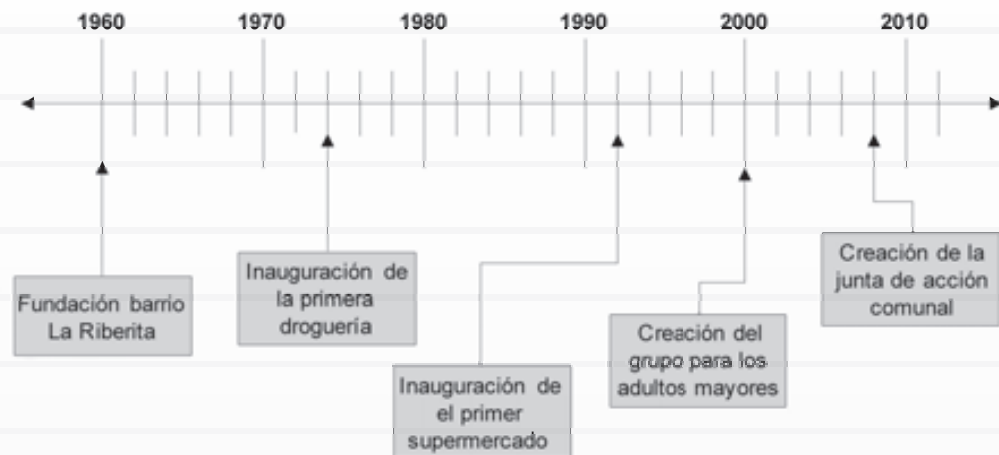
1960
1970
1980
1990
2000
2010

Fundación barrio La Riberita

Inauguración de la primera droguería

Inauguración de el primer supermercado

Creación del grupo para los adultos mayores

Creación de la junta de acción comunal